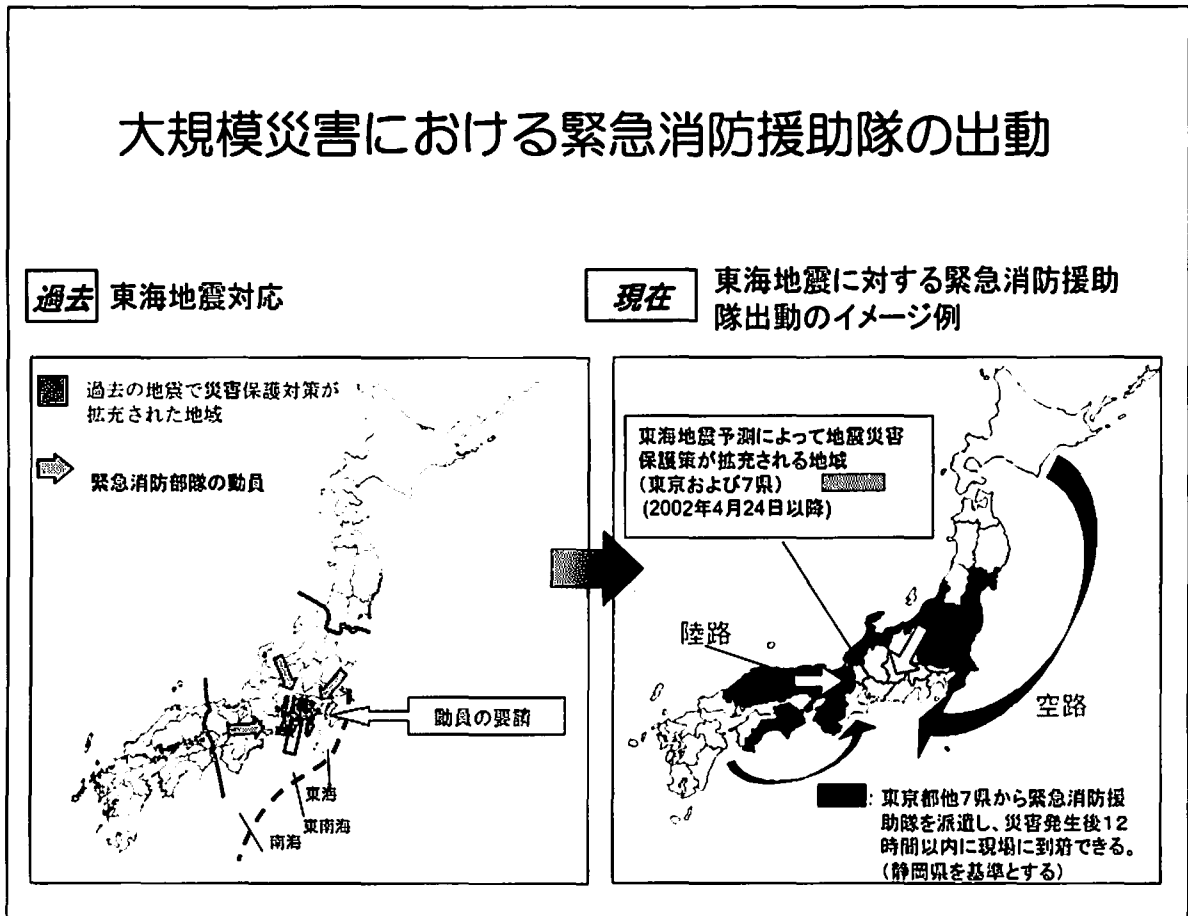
大規模災害における緊急消防援助隊の出動

過去 東海地震対応

過去の地震で災害保護対策が拡充された地域

緊急消防部隊の動員

動員の要請

東海

東南海

南海

現在 東海地震に対する緊急消防援助隊出動のイメージ例

東海地震予測によって地震災害保護策が拡充される地域（東京および7県）
(2002年4月24日以降)

陸路

空路

: 東京都他7県から緊急消防援助隊を派遣し、災害発生後12時間以内に現場に到着できる。（静岡県を基準とする）